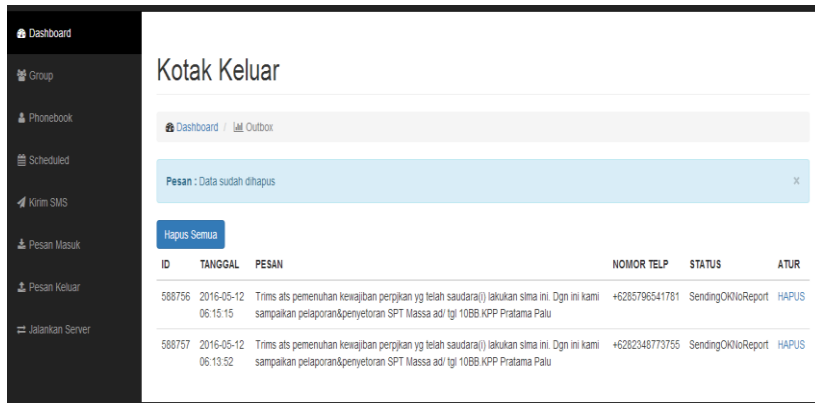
Dashboard
Group
Phonebook
Scheduled
Kirim SMS
Pesan Masuk
Pesan Keluar
Jalankan Server

Kotak Keluar

Dashboard / Outbox

Pesan : Data sudah dihapus ×

Hapus Semua

| ID | TANGGAL | PESAN | NOMOR TELP | STATUS | ATUR |
|---|---|---|---|---|---|
| 588756 | 2016-05-12 06:15:15 | Trims ats pemenuhan kewajiban perpjkan yg telah saudara(i) lakukan slma ini. Dgn ini kami sampaikan pelaporan&penyetoran SPT Massa ad/ tgl 10BB.KPP Pratama Palu | +6285796541781 | SendingOKNoReport | HAPUS |
| 588757 | 2016-05-12 06:13:52 | Trims ats pemenuhan kewajiban perpjkan yg telah saudara(i) lakukan slma ini. Dgn ini kami sampaikan pelaporan&penyetoran SPT Massa ad/ tgl 10BB.KPP Pratama Palu | +6282348773755 | SendingOKNoReport | HAPUS |